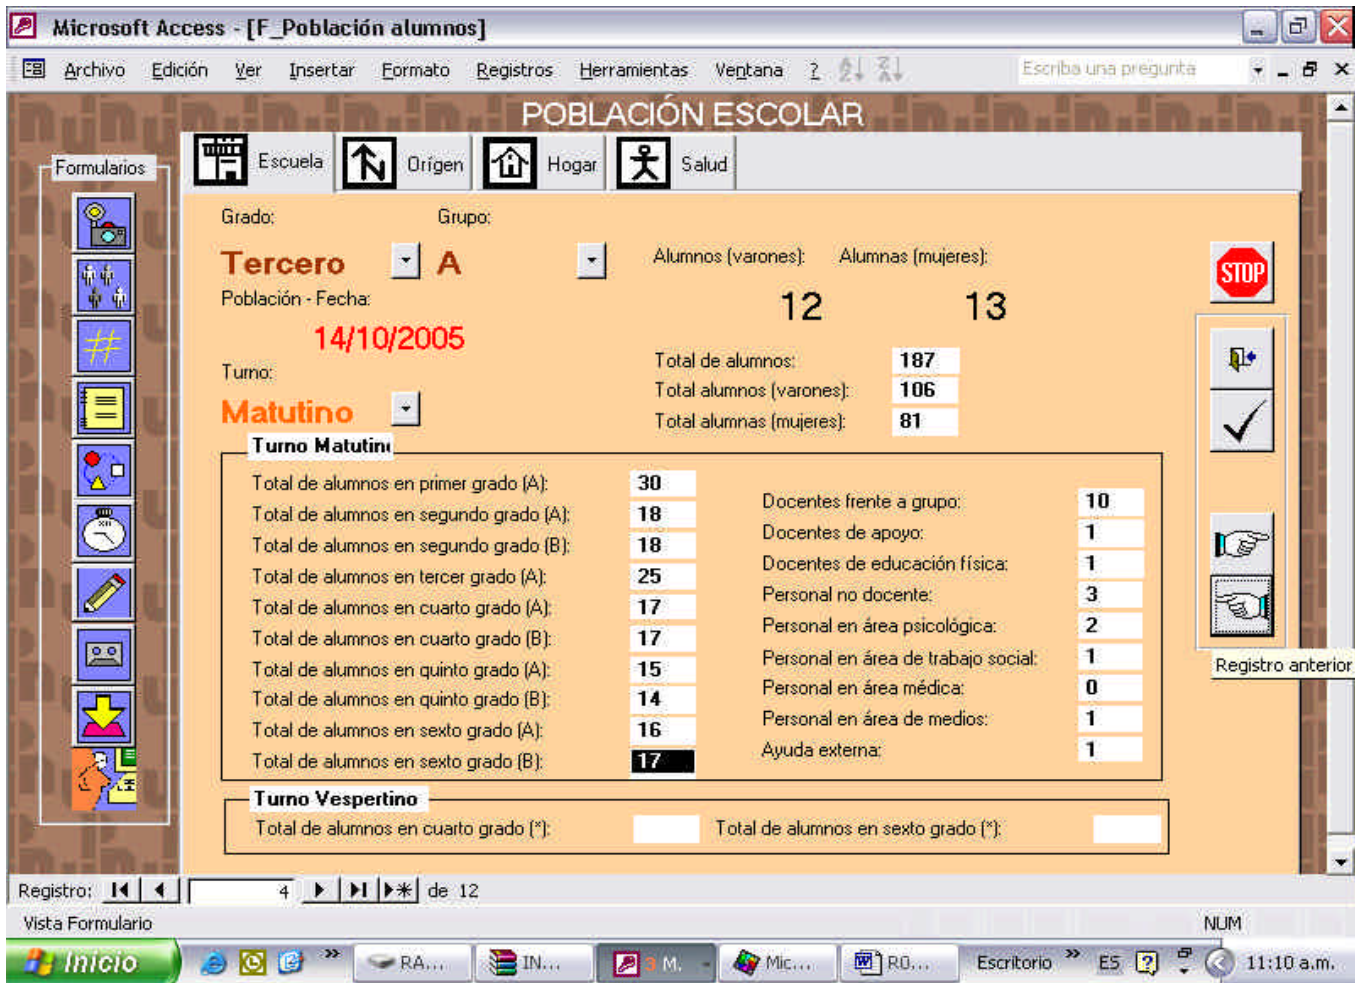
Microsoft Access - [F_Población alumnos]

Archivo Edición Ver Insertar Formato Registros Herramientas Ventana ?

Escriba una pregunta

POBLACIÓN ESCOLAR

Formularios

Escuela Origen Hogar Salud

Grado: Grupo:

Tercero A

Población - Fecha:

14/10/2005

Turno:

Matutino

Alumnos (varones): Alumnas (mujeres):

12 13

Total de alumnos: 187
Total alumnos (varones): 106
Total alumnas (mujeres): 81

STOP

Turno Matutin

| | |
|---|---|
| Total de alumnos en primer grado (A): | 30 |
| Total de alumnos en segundo grado (A): | 18 |
| Total de alumnos en segundo grado (B): | 18 |
| Total de alumnos en tercer grado (A): | 25 |
| Total de alumnos en cuarto grado (A): | 17 |
| Total de alumnos en cuarto grado (B): | 17 |
| Total de alumnos en quinto grado (A): | 15 |
| Total de alumnos en quinto grado (B): | 14 |
| Total de alumnos en sexto grado (A): | 16 |
| Total de alumnos en sexto grado (B): | 17 |

| | |
|---|---|
| Docentes frente a grupo: | 10 |
| Docentes de apoyo: | 1 |
| Docentes de educación física: | 1 |
| Personal no docente: | 3 |
| Personal en área psicológica: | 2 |
| Personal en área de trabajo social: | 1 |
| Personal en área médica: | 0 |
| Personal en área de medios: | 1 |
| Ayuda externa: | 1 |

Registro anterior

Turno Vespertino

Total de alumnos en cuarto grado (*): Total de alumnos en sexto grado (*):

Registro: 4 de 12

Vista Formulario NUM

Inicio RA... IN... M. Mic... RO... Escritorio ES 11:10 a.m.